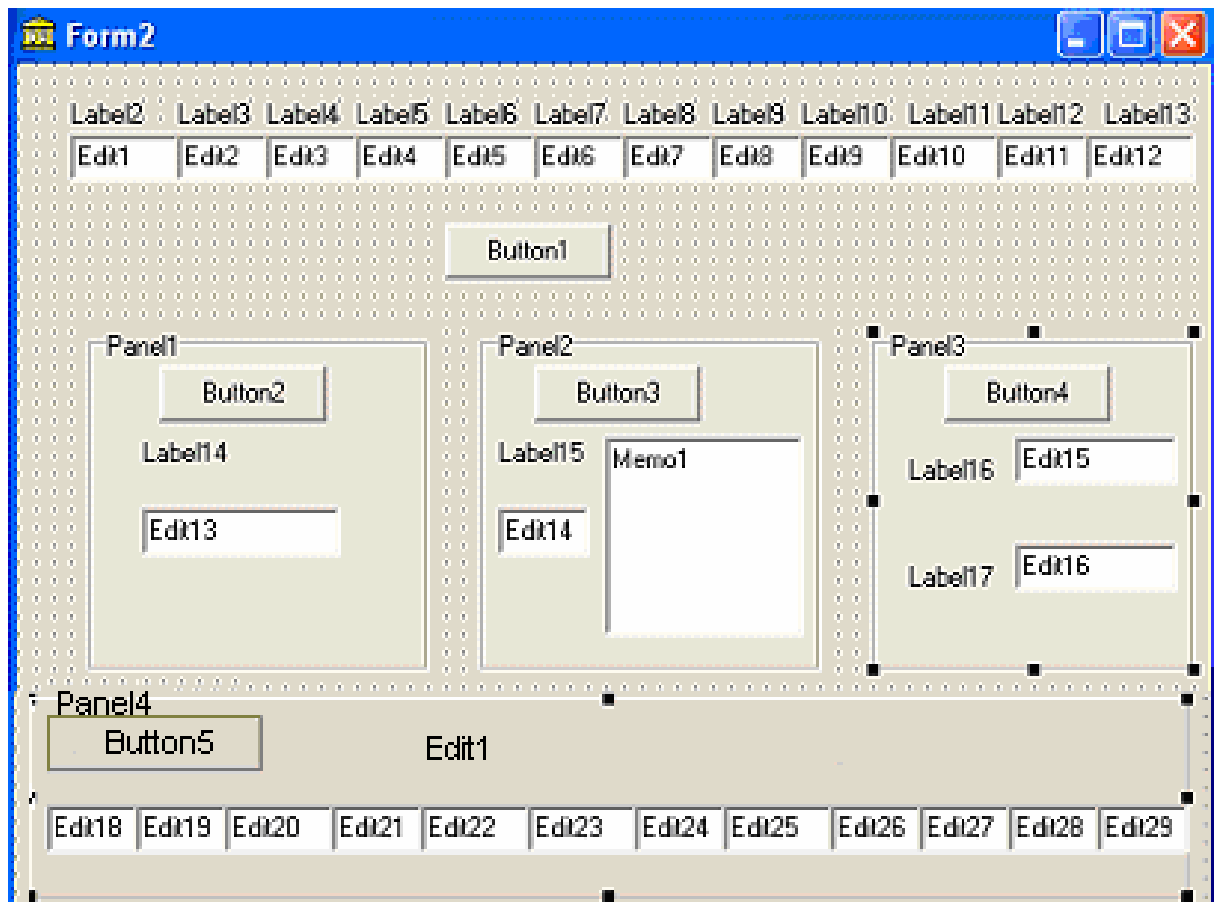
Form2

Label2 Label3 Label4 Label5 Label6 Label7 Label8 Label9 Label10 Label11 Label12 Label13

Edit1 Edit2 Edit3 Edit4 Edit5 Edit6 Edit7 Edit8 Edit9 Edit10 Edit11 Edit12

Button1

Panel1
Button2
Label14
Edit13

Panel2
Button3
Label15
Memo1
Edit14

Panel3
Button4
Label16 Edit15
Label17 Edit16

Panel4
Button5
Edit1

Edit18 Edit19 Edit20 Edit21 Edit22 Edit23 Edit24 Edit25 Edit26 Edit27 Edit28 Edit29